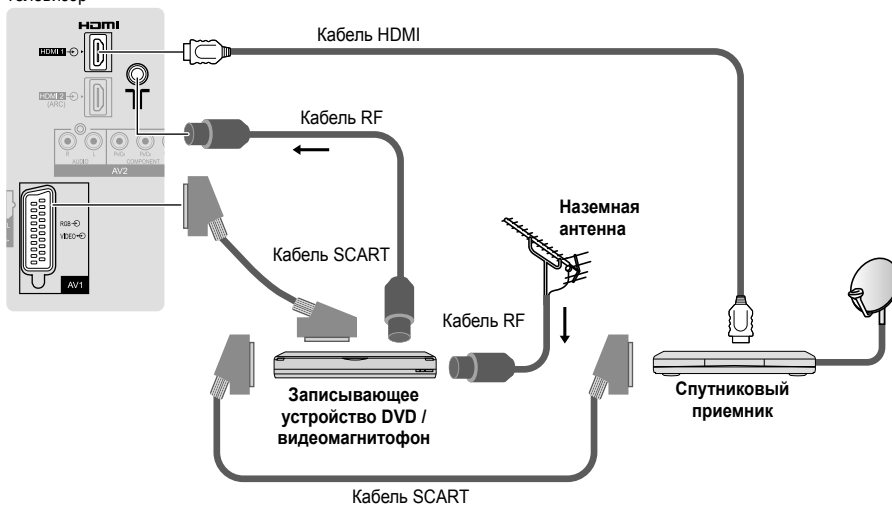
Телевизор

HDMI
HDMI 1
HDMI 2 (ARC)
AUDIO
COMPONENT
AV2
RGB
VIDEO
AV1

Кабель HDMI

Кабель RF

Кабель SCART

Наземная антенна

Кабель RF

Записывающее устройство DVD / видеомагнитофон

Спутниковый приемник

Кабель SCART